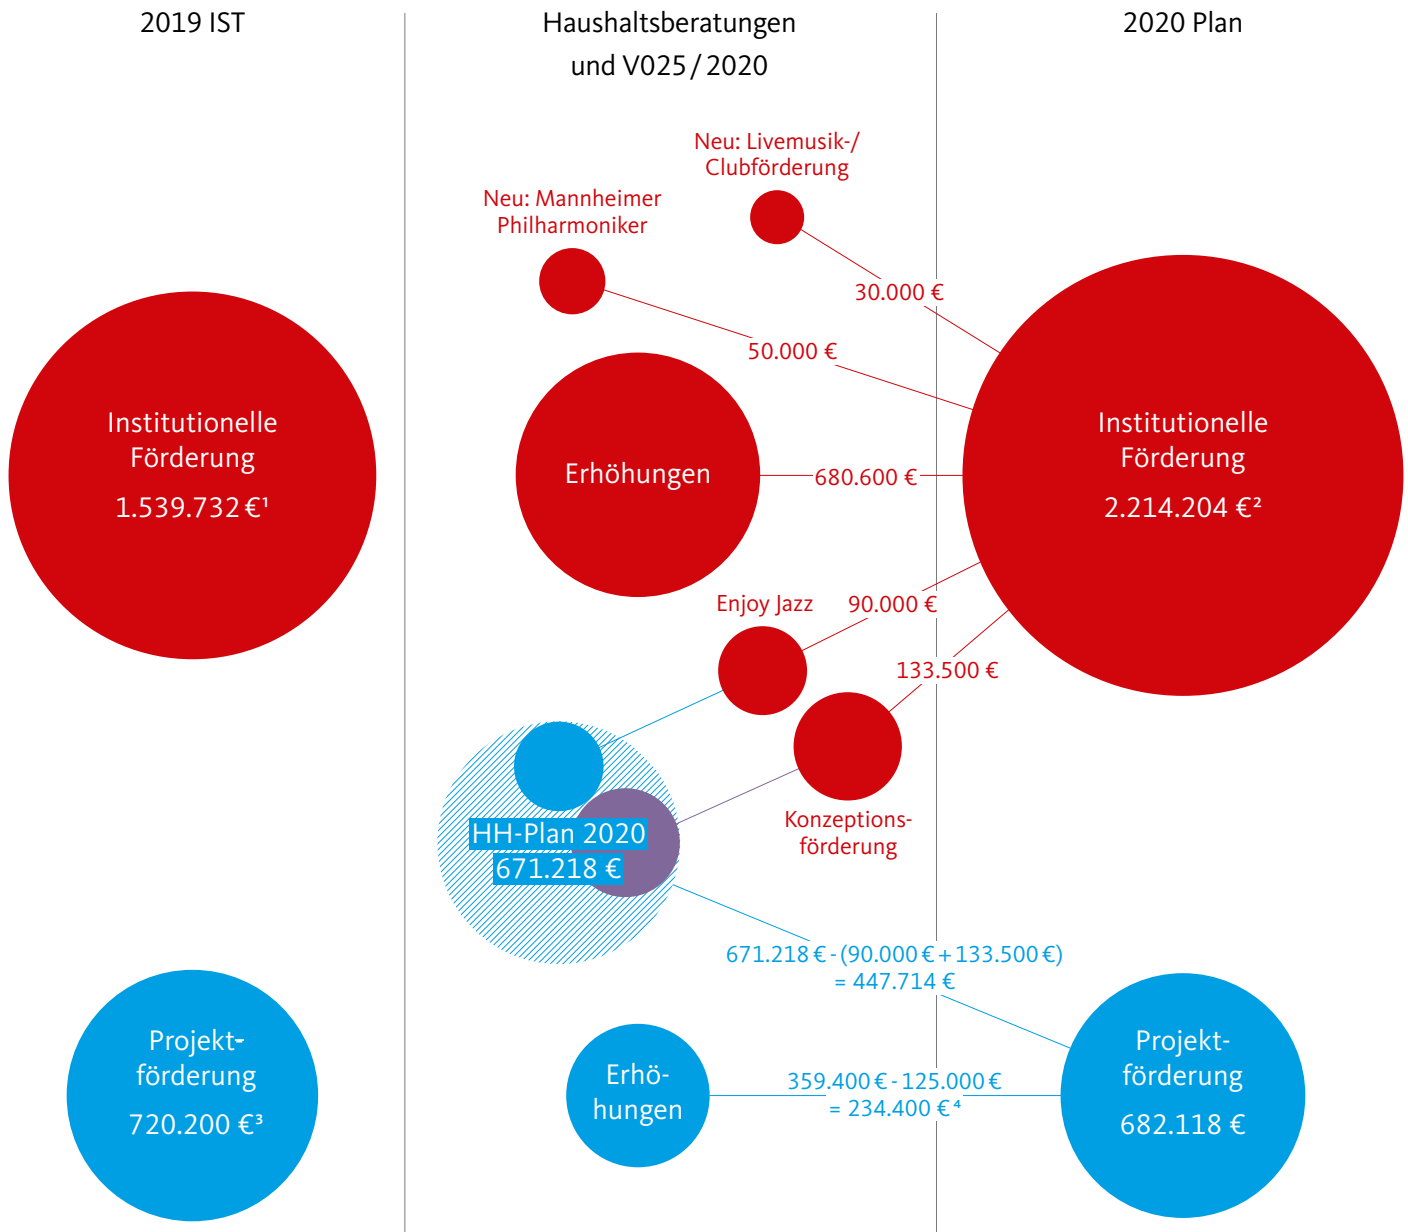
2019 IST

Haushaltsberatungen und V025 / 2020

2020 Plan

Neu: Livemusik-/ Clubförderung

Neu: Mannheimer Philharmoniker

30.000 €

50.000 €

Institutionelle Förderung 1.539.732 €¹

Erhöhungen

680.600 €

Institutionelle Förderung 2.214.204 €²

Enjoy Jazz

90.000 €

133.500 €

HH-Plan 2020 671.218 €

Konzeptionsförderung

671.218 € - (90.000 € + 133.500 €) = 447.714 €

Projektförderung 720.200 €³

Erhöhungen

359.400 € - 125.000 € = 234.400 €⁴

Projektförderung 682.118 €